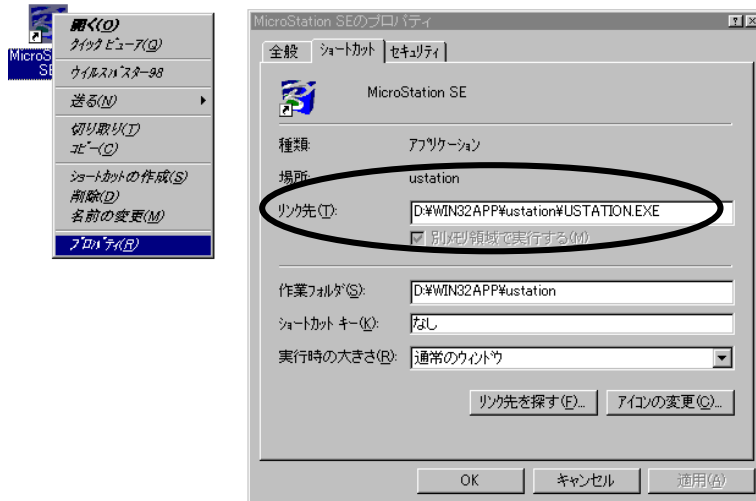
MicroS SE

開く(O)
クイック ビューア(Q)
ウイルスバスター98
送る(N)
切り取り(T)
コピー(C)
ショートカットの作成(S)
削除(D)
名前の変更(M)
プロパティ(R)

MicroStation SEのプロパティ
? ×
全般
ショートカット
セキュリティ

MicroStation SE

種類:
アプリケーション
場所:
ustation
リンク先(T):
D:¥WIN32APP¥ustation¥USTATION.EXE
別メモリ領域で実行する(M)

作業フォルダ(S):
D:¥WIN32APP¥ustation
ショートカット キー(K):
なし
実行時の大きさ(R):
通常のウィンドウ

リンク先を探す(F)...
アイコンの変更(C)...

OK
キャンセル
適用(A)